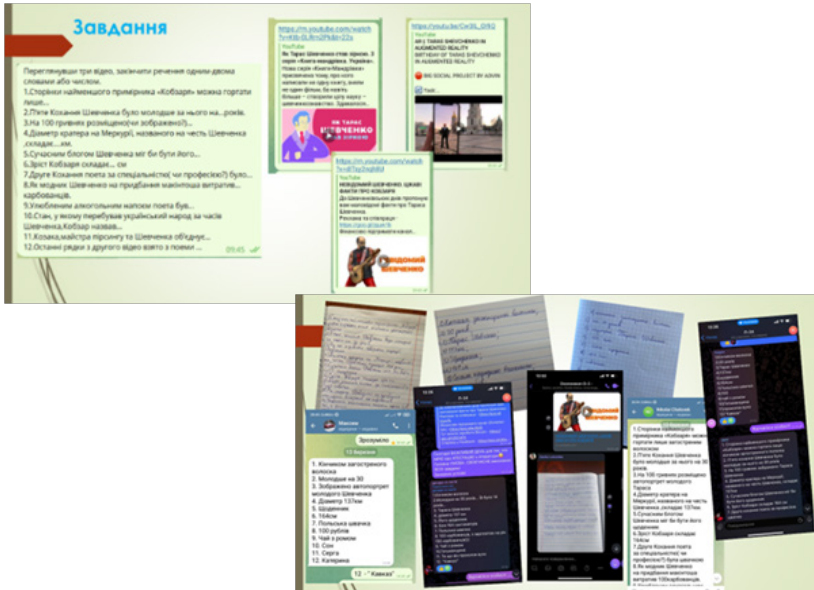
Завдання

Переглянувши три відео, закінчити речення одним-двома словами або числом.
1.Сторінки наймилішого примірника «Кобзаря» можна гортати лише...
2.Пяте Кохання Шевченка було молодше за нього на...років.
3.На 100 гривнях розміщено(чи зображено?)...
4.Діаметр кратера на Меркурії, названого на честь Шевченка ,складає....км.
5.Сучасним блогом Шевченка міг би бути його...
6.Зріст Кобзаря складав... см
7.Друге Кохання поета за спеціальністю( чи професією?) було...
8.Як модник Шевченко на придбання макінтоша витратив...карбованців.
9.Улюбленим алкогольним напоєм поета був...
10.Стан, у якому перебував український народ за часів Шевченка,Кобзар називав...
11.Козака,майстра пірсингу та Шевченка об'єднує...
12.Останні рядки з другого відео взято з поеми ...
09:45

https://m.youtube.com/watch?v=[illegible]
YouTube
Як Тарас Шевченко став ізгоєм. З серії «Книга-мандрівка. Україна».
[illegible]
ЯК ТАРАС ШЕВЧЕНКО

https://youtu.be/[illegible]
YouTube
MY{ TARAS SHEVCHENKO IN AUGMENTED REALITY
BIRTHDAY OF TARAS SHEVCHENKO IN AUGMENTED REALITY
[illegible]

https://m.youtube.com/watch?v=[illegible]
YouTube
НЕВІДОМИЙ ШЕВЧЕНКО. ЦІКАВІ ФАКТИ ПРО КОБЗАРЯ
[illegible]
НЕВІДОМИЙ ШЕВЧЕНКО

Максим
Зрозуміло
13 березня
1. Кінчиком загостреного волоска
2. Молодше на 30
3. Зображено автопортрет молодого Шевченка
4. Діаметр 137км
5. Щоденник
6. 164см
7. Польська швачка
8. 100 рублів
9. Чай з ромом
10. Сон
11. Серга
12. Катерина
12. "Кавказ"

1.Сторінки наймилішого примірника «Кобзаря» можна гортати лише загостреним волоском
2.Пяте Кохання Шевченка було молодше за нього на 30 років
3.на 100 гривнях розміщено автопортрет молодого Тараса
4.Діаметр кратера на Меркурії, названого на честь Шевченка ,складає 137км
5.Сучасним блогом Шевченка міг би бути його щоденник
6.Зріст Кобзаря складав 164см
7.Друге Кохання поета за спеціальністю(чи професією?) була швачкою
8.Як модник Шевченко на придбання макінтоша витратив 100карбованців.